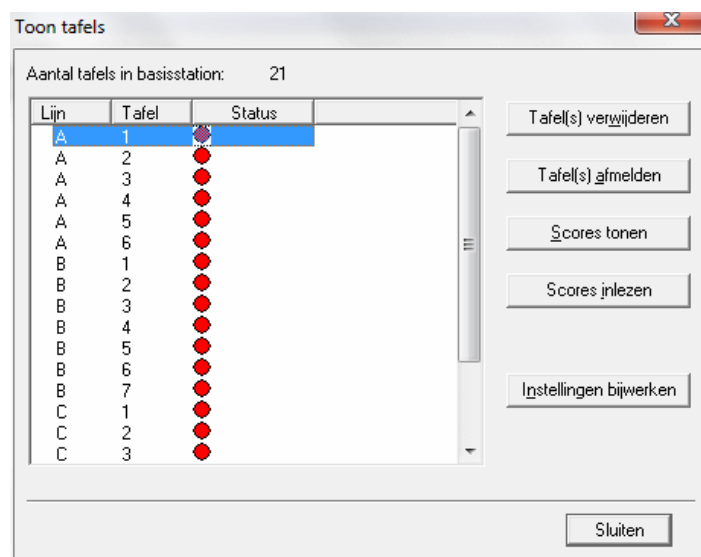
Toon tafels

Aantal tafels in basisstation: 21

| Lijn | Tafel | Status |
|---|---|---|
| A | 1 | |
| A | 2 | |
| A | 3 | |
| A | 4 | |
| A | 5 | |
| A | 6 | |
| B | 1 | |
| B | 2 | |
| B | 3 | |
| B | 4 | |
| B | 5 | |
| B | 6 | |
| B | 7 | |
| C | 1 | |
| C | 2 | |
| C | 3 | |

Tafel(s) verwijderen

Tafel(s) afmelden

Scores tonen

Scores inlezen

Instellingen bijwerken

Sluiten